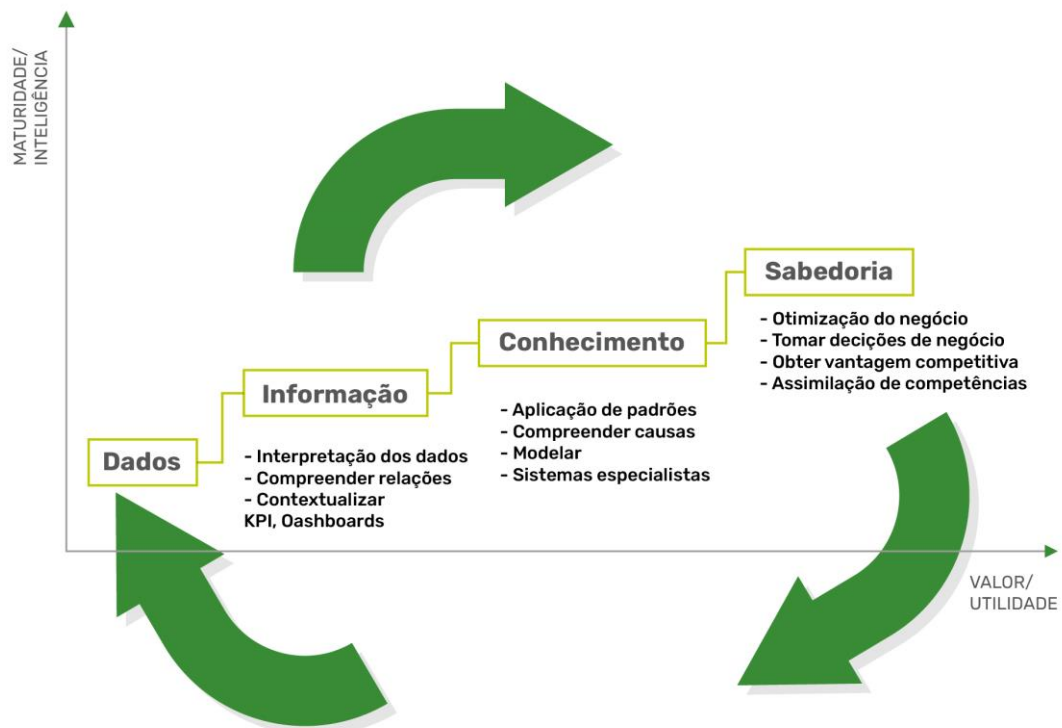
MATURIDADE/
INTELIGÊNCIA

Sabedoria

- Otimização do negócio
- Tomar decições de negócio
- Obter vantagem competitiva
- Assimilação de competências

Conhecimento

- Aplicação de padrões
- Compreender causas
- Modelar
- Sistemas especialistas

Informação

- Interpretação dos dados
- Compreender relações
- Contextualizar
KPI, Oashboards

Dados

VALOR/
UTILIDADE